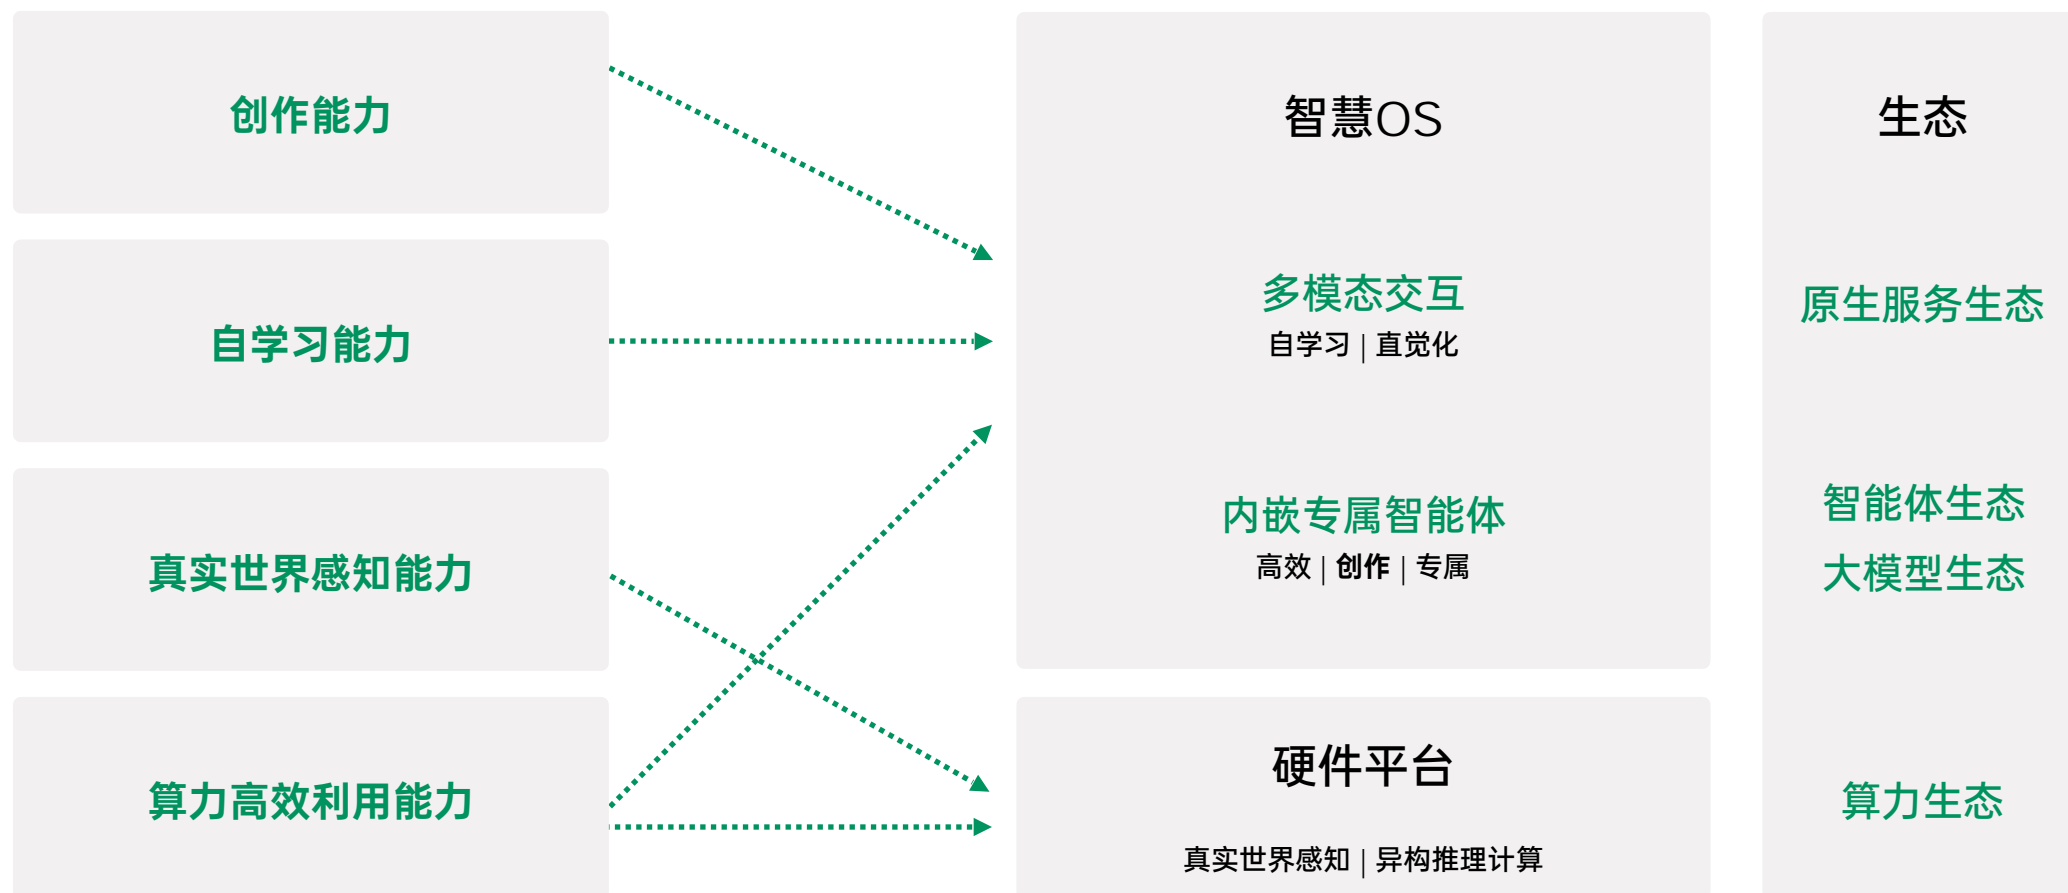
创作能力

自学习能力

真实世界感知能力

算力高效利用能力

智慧OS

多模态交互

自学习 | 直觉化

内嵌专属智能体

高效 | 创作 | 专属

硬件平台

真实世界感知 | 异构推理计算

生态

原生服务生态

智能体生态

大模型生态

算力生态